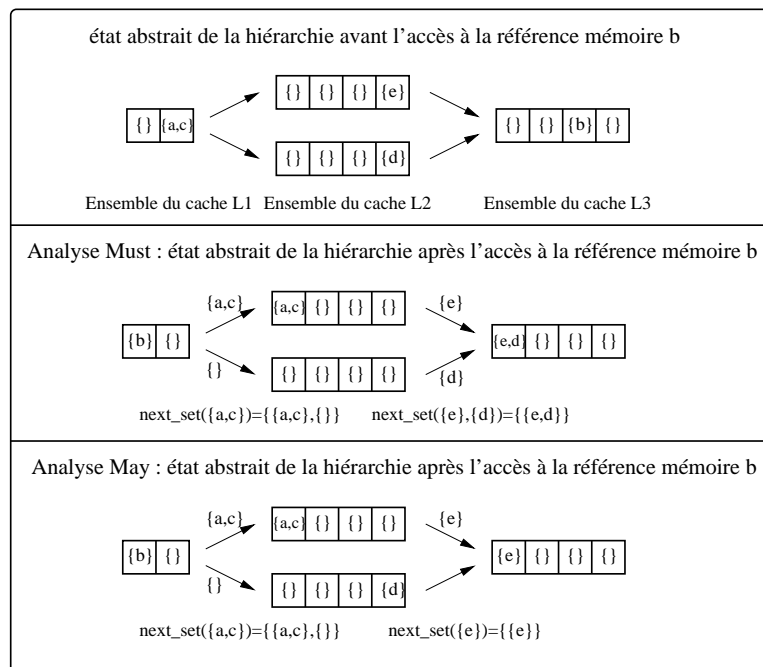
état abstrait de la hiérarchie avant l'accès à la référence mémoire b

| {} | {a,c} |
|---|---|

| {} | {} | {} | {e} |
|---|---|---|---|

| {} | {} | {} | {d} |
|---|---|---|---|

| {} | {} | {b} | {} |
|---|---|---|---|

Ensemble du cache L1 Ensemble du cache L2 Ensemble du cache L3

Analyse Must : état abstrait de la hiérarchie après l'accès à la référence mémoire b

{a,c}

| {b} | {} |
|---|---|

{}

| {a,c} | {} | {} | {} |
|---|---|---|---|

| {} | {} | {} | {} |
|---|---|---|---|

{e}

{d}

| {e,d} | {} | {} | {} |
|---|---|---|---|

next_set({a,c})={{a,c},{}} next_set({e},{d})={{e,d}}

Analyse May : état abstrait de la hiérarchie après l'accès à la référence mémoire b

{a,c}

| {b} | {} |
|---|---|

{}

| {a,c} | {} | {} | {} |
|---|---|---|---|

| {} | {} | {} | {d} |
|---|---|---|---|

{e}

| {e} | {} | {} | {} |
|---|---|---|---|

next_set({a,c})={{a,c},{}} next_set({e})={{e}}